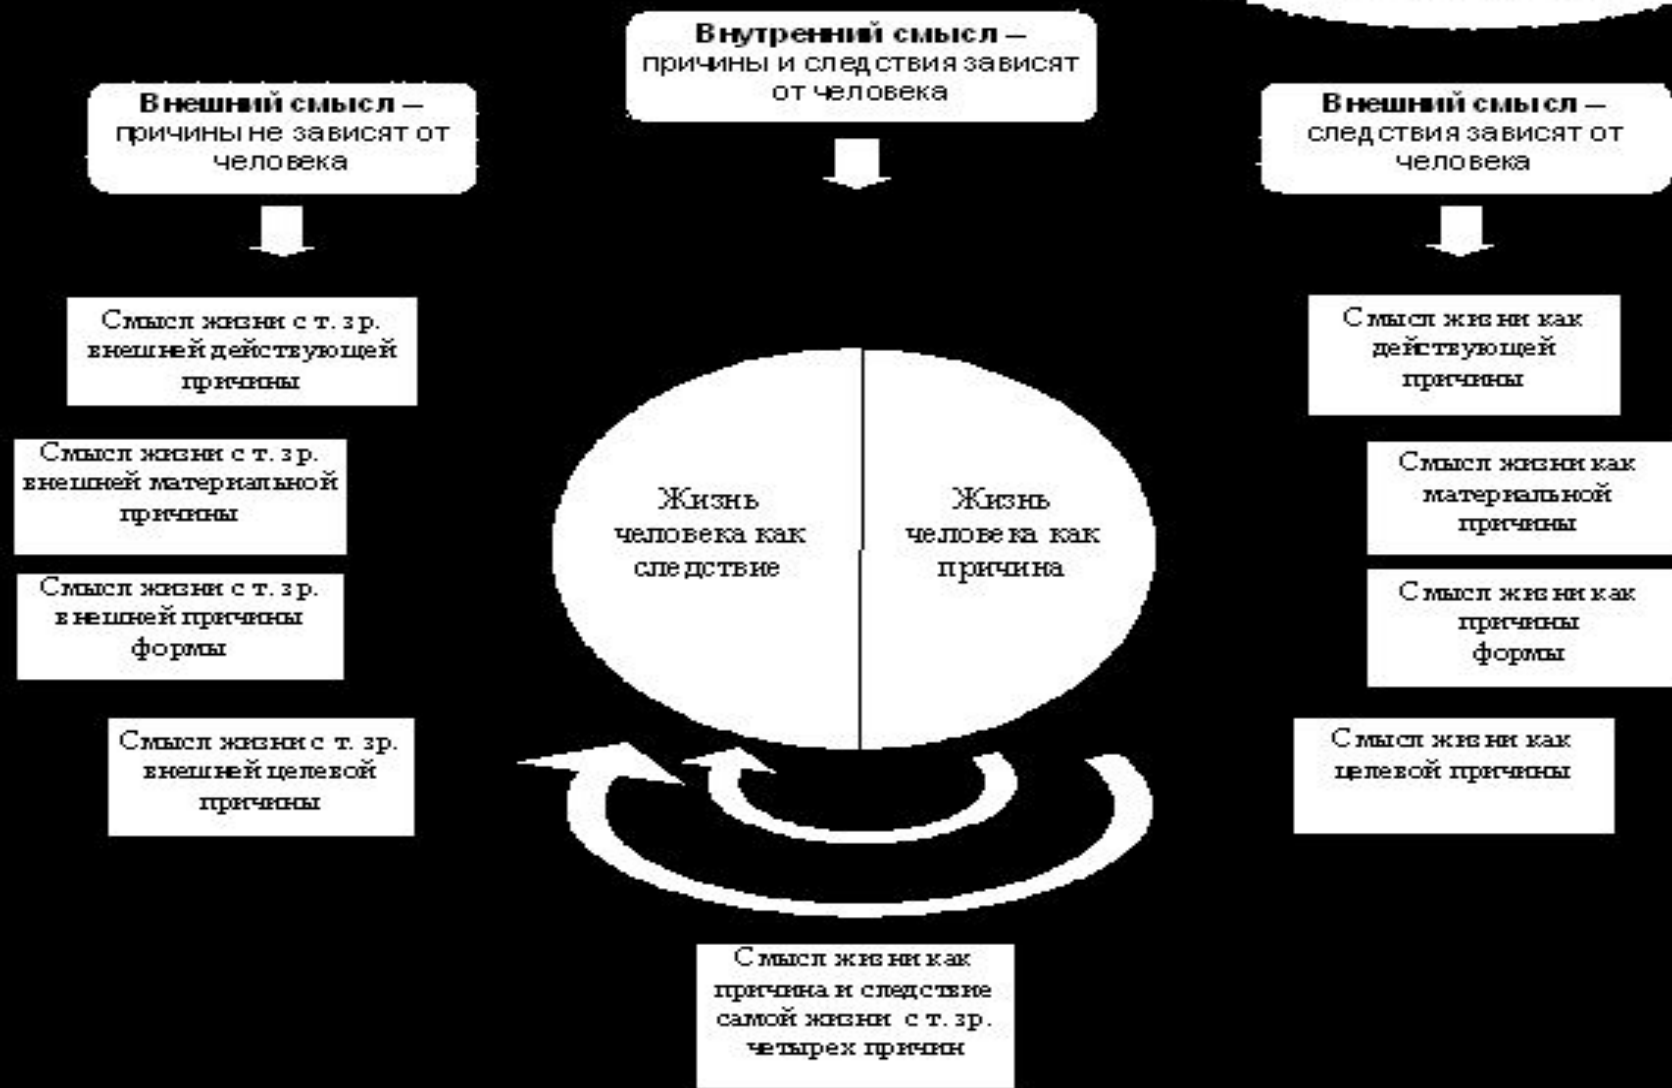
Внутренний смысл – причины и следствия зависят от человека

Внешний смысл – причины не зависят от человека

Внешний смысл – следствия зависят от человека

Смысл жизни с т. зр. внешней действующей причины

Смысл жизни с т. зр. внешней материальной причины

Смысл жизни с т. зр. внешней причины формы

Смысл жизни с т. зр. внешней целевой причины

Жизнь человека как следствие

Жизнь человека как причина

Смысл жизни как действующей причины

Смысл жизни как материальной причины

Смысл жизни как причины формы

Смысл жизни как целевой причины

Смысл жизни как причина и следствие самой жизни с т. зр. четырех причин